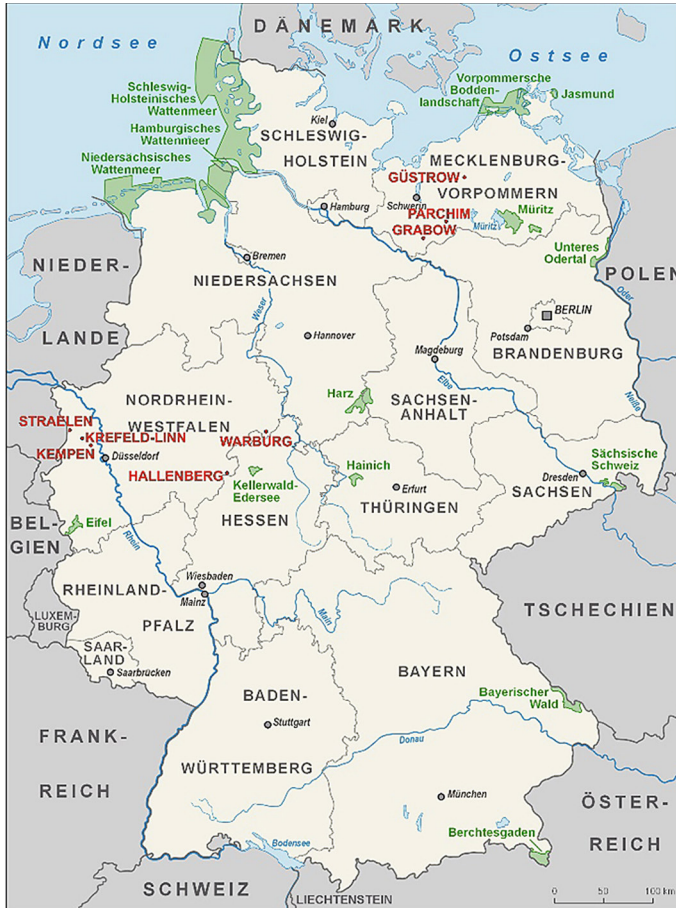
DÄNEMARK
Nordsee
Ostsee
Schleswig-Holsteinisches Wattenmeer
Hamburgisches Wattenmeer
Niedersächsisches Wattenmeer
Vorpommersche Boddenlandschaft
Jasmund
Kiel
SCHLESWIG-HOLSTEIN
MECKLENBURG-VORPOMMERN
GÜSTROW
Hamburg
Schwerin
PARCHIM
GRABOW
Müritz
Müritz
Unteres Odertal
NIEDER-LANDE
Bremen
NIEDERSACHSEN
POLEN
Oder
BERLIN
Weser
Hannover
Potsdam
BRANDENBURG
Magdeburg
Elbe
NORDRHEIN-WESTFALEN
Harz
SACHSEN-ANHALT
Neiße
STRAELEN
KREFELD-LINN
KEMPEN
Düsseldorf
WARBURG
HALLENBERG
Kellerwald-Edersee
Hainich
Erfurt
THÜRINGEN
Dresden
SACHSEN
Sächsische Schweiz
BEL-GIEN
Eifel
HESSEN
Rhein
RHEINLAND-PFALZ
Wiesbaden
Mainz
Main
TSCHECHIEN
LUXEM-BURG
SAAR-LAND
Saarbrücken
BAYERN
Bayerischer Wald
BADEN-
Stuttgart
FRANK-REICH
WÜRTTEMBERG
Donau
München
ÖSTER-REICH
Bodensee
Berchtesgaden
SCHWEIZ
LIECHTENSTEIN
0 50 100 km